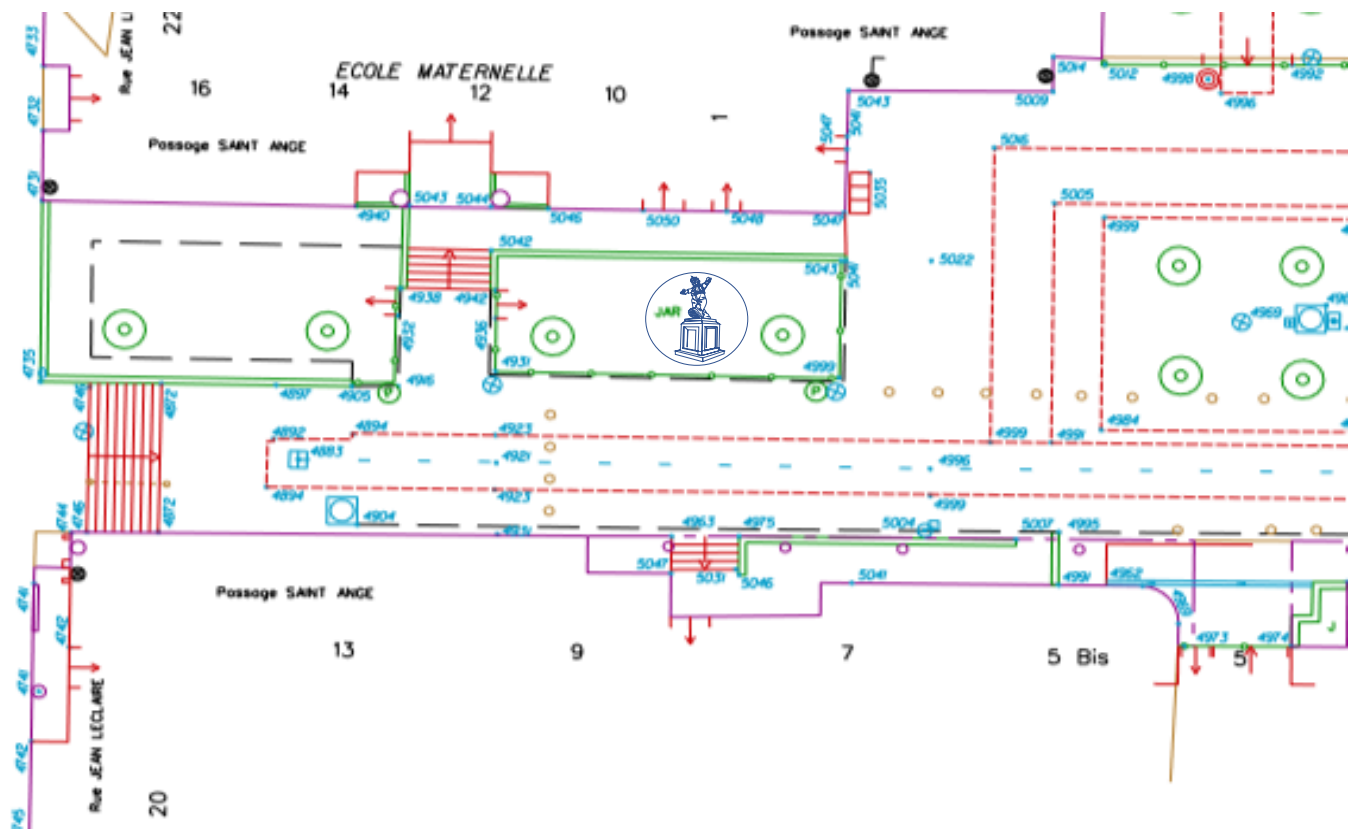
4733
Rue JEAN L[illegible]
22
Passage SAINT ANGE
ECOLE MATERNELLE
16
14
12
10
1
4732
Passage SAINT ANGE
4731
5043
5044
4940
5046
5050
5048
5047
5041
5048
5035
5043
5009
5014
5012
4998
4996
4992
5016
5005
4999
5022
5042
5043
5048
4938
4942
4932
4936
JAR
4969
4931
4999
4735
4746
4872
4897
4905
4916
4892
4894
4923
4921
4883
4894
4923
4996
4999
4999
4991
4984
4904
4931
4963
4975
5024
5007
4995
4744
4745
4872
5047
5031
5046
5041
4991
4962
4973
4974
Passage SAINT ANGE
4741
4742
4741
4742
Rue JEAN LECLAIRE
13
9
7
5 Bis
5
20